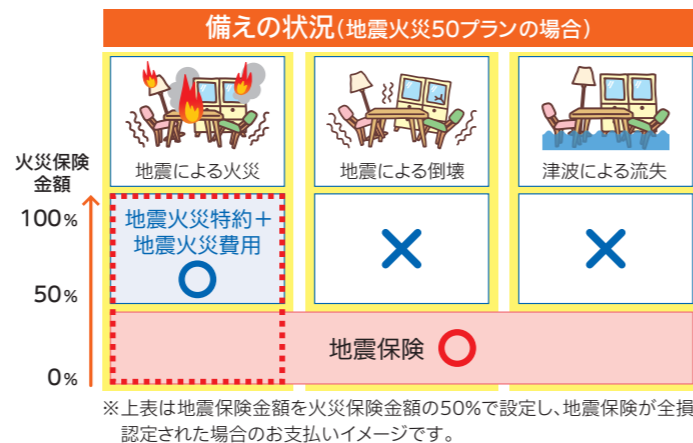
備えの状況（地震火災50プランの場合）

地震による火災

地震による倒壊

津波による流失

火災保険金額

100%

50%

0%

地震火災特約＋地震火災費用 ○

×

×

地震保険 ○

※上表は地震保険金額を火災保険金額の50%で設定し、地震保険が全損認定された場合のお支払いイメージです。